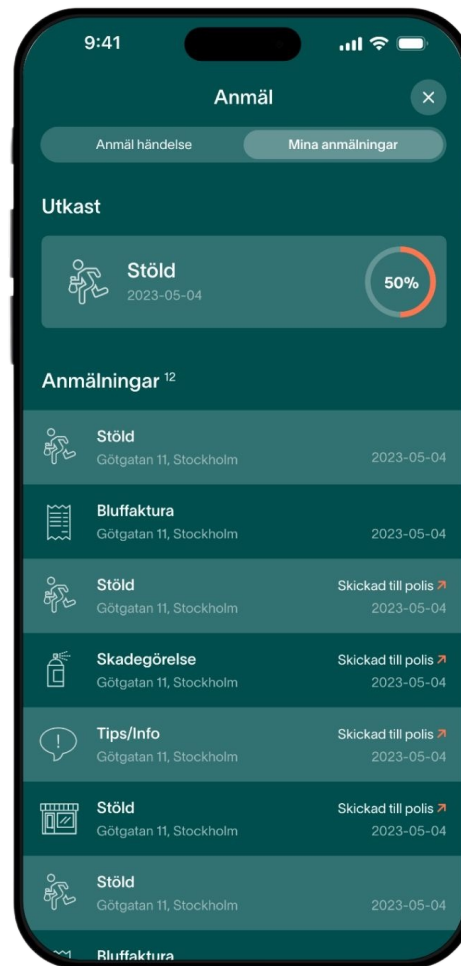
9:41

Anmäl

×

Anmäl händelse

Mina anmälningar

Utkast

Stöld
2023-05-04

50%

Anmälningar 12

Stöld
Götgatan 11, Stockholm
2023-05-04

Bluffaktura
Götgatan 11, Stockholm
2023-05-04

Stöld
Götgatan 11, Stockholm
Skickad till polis ↗
2023-05-04

Skadegörelse
Götgatan 11, Stockholm
Skickad till polis ↗
2023-05-04

Tips/Info
Götgatan 11, Stockholm
Skickad till polis ↗
2023-05-04

Stöld
Götgatan 11, Stockholm
Skickad till polis ↗
2023-05-04

Stöld
Götgatan 11, Stockholm
2023-05-04

Bluffaktura